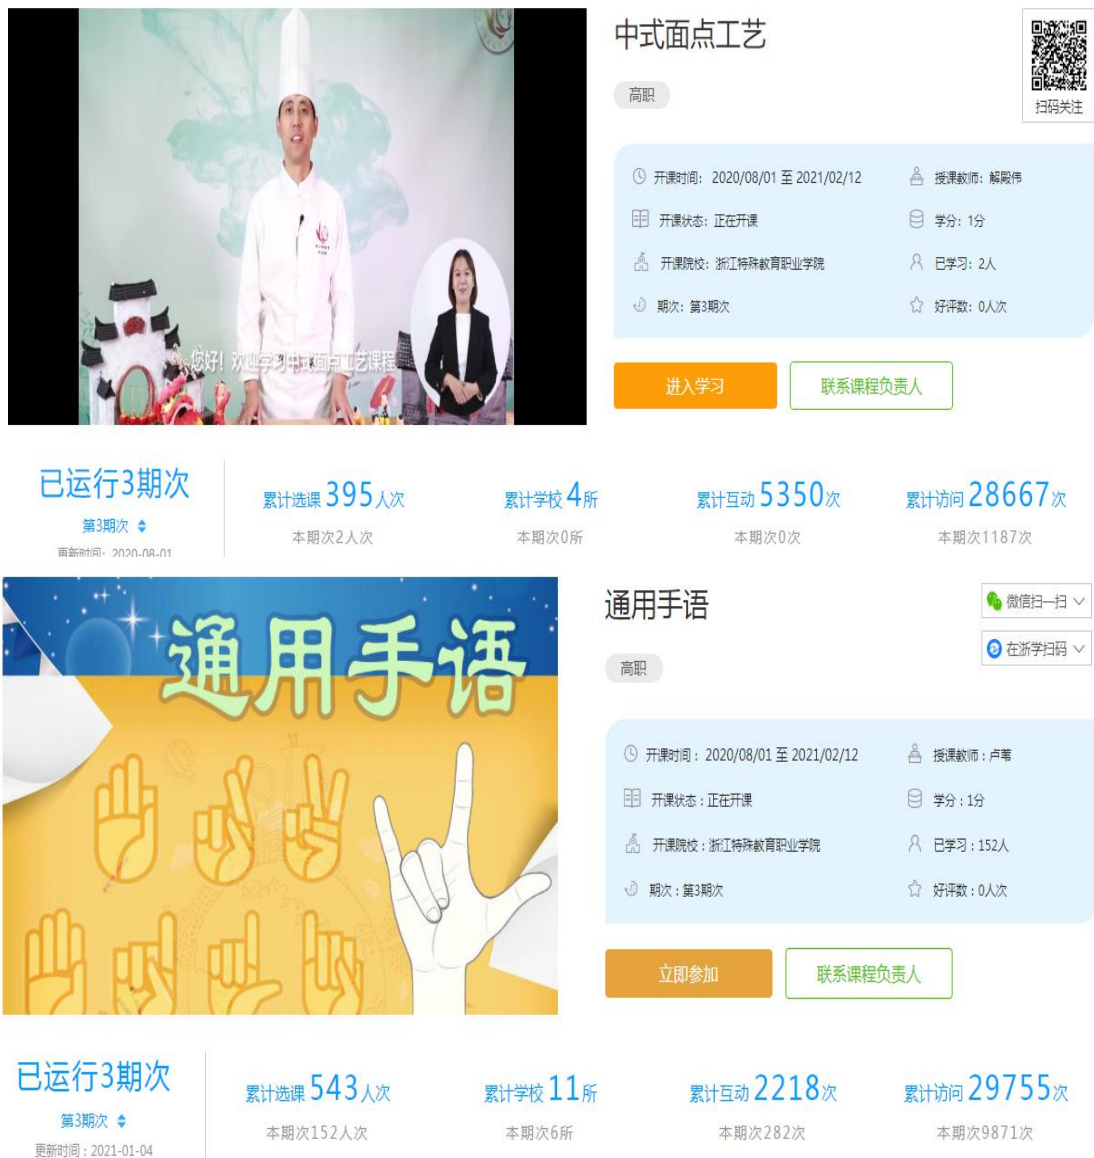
您好！欢迎学习中式面点工艺课程

中式面点工艺

高职

扫码关注

开课时间：2020/08/01 至 2021/02/12
授课教师：解殿伟
开课状态：正在开课
学分：1分
开课院校：浙江特殊教育职业学院
已学习：2人
期次：第3期次
好评数：0人次

进入学习
联系课程负责人

已运行3期次
第3期次
更新时间：2020-08-01

累计选课 395人次
本期次2人次

累计学校 4所
本期次0所

累计互动 5350次
本期次0次

累计访问 28667次
本期次1187次

通用手语

通用手语

高职

微信扫一扫
在浙学扫码

开课时间：2020/08/01 至 2021/02/12
授课教师：卢苇
开课状态：正在开课
学分：1分
开课院校：浙江特殊教育职业学院
已学习：152人
期次：第3期次
好评数：0人次

立即参加
联系课程负责人

已运行3期次
第3期次
更新时间：2021-01-04

累计选课 543人次
本期次152人次

累计学校 11所
本期次6所

累计互动 2218次
本期次282次

累计访问 29755次
本期次9871次